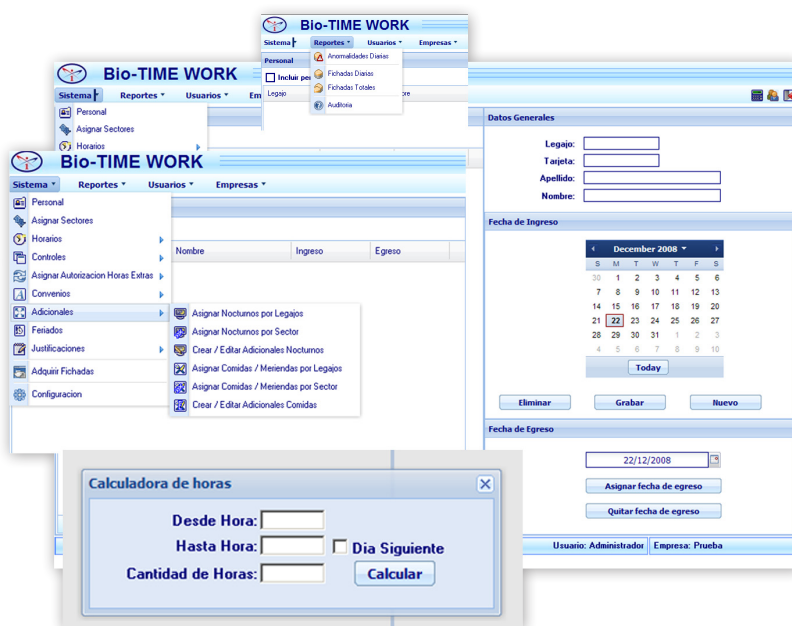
Bio-TIME WORK
Sistema | Reportes ▾ Usuarios ▾ Empresas ▾
Personal
Incluir pe
Legajo
Anomalidades Diarias
Fichadas Diarias
Fichadas Totales
Auditoria

Bio-TIME WORK
Sistema ▾ Reportes ▾ Usuarios ▾ Em
Personal
Asignar Sectores
Horarios

Bio-TIME WORK
Sistema ▾ Reportes ▾ Usuarios ▾ Empresas ▾
Personal
Asignar Sectores
Horarios
Controles
Asignar Autorizacion Horas Extras
Convenios
Adicionales
Feriados
Justificaciones
Adquirir Fichadas
Configuracion

Nombre | Ingreso | Egreso

Asignar Nocturnos por Legajos
Asignar Nocturnos por Sector
Crear / Editar Adicionales Nocturnos
Asignar Comidas / Meriendas por Legajos
Asignar Comidas / Meriendas por Sector
Crear / Editar Adicionales Comidas

Datos Generales
Legajo:
Tarjeta:
Apellido:
Nombre:

Fecha de Ingreso
December 2008

| S | M | T | W | T | F | S |
|---|---|---|---|---|---|---|
| 30 | 1 | 2 | 3 | 4 | 5 | 6 |
| 7 | 8 | 9 | 10 | 11 | 12 | 13 |
| 14 | 15 | 16 | 17 | 18 | 19 | 20 |
| 21 | 22 | 23 | 24 | 25 | 26 | 27 |
| 28 | 29 | 30 | 31 | 1 | 2 | 3 |
| 4 | 5 | 6 | 7 | 8 | 9 | 10 |

Today

Eliminar Grabar Nuevo

Fecha de Egreso
22/12/2008
Asignar fecha de egreso
Quitar fecha de egreso

Usuario: Administrador | Empresa: Prueba

Calculadora de horas
Desde Hora:
Hasta Hora: Dia Siguiente
Cantidad de Horas: Calcular